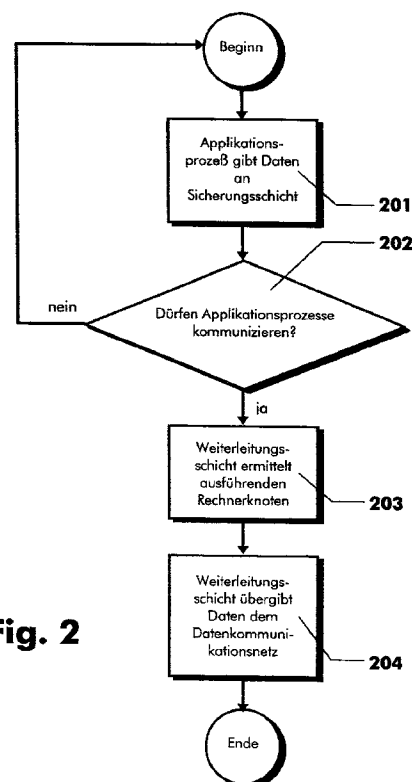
Beginn

Applikationsprozeß gibt Daten an Sicherungsschicht

201

202

nein

Dürfen Applikationsprozesse kommunizieren?

ja

Weiterleitungsschicht ermittelt ausführenden Rechnerknoten

203

Fig. 2

Weiterleitungsschicht übergibt Daten dem Datenkommunikationsnetz

204

Ende